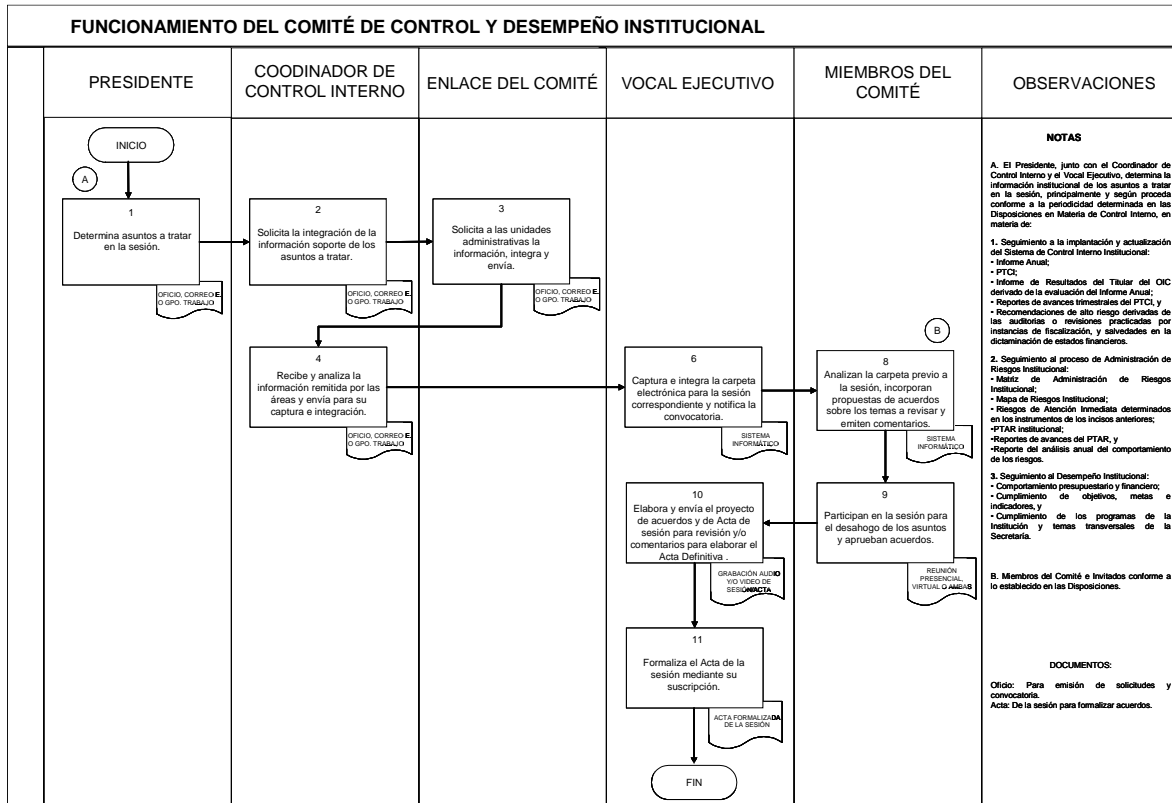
FUNCIONAMIENTO DEL COMITÉ DE CONTROL Y DESEMPEÑO INSTITUCIONAL

| PRESIDENTE | COODINADOR DE CONTROL INTERNO | ENLACE DEL COMITÉ | VOCAL EJECUTIVO | MIEMBROS DEL COMITÉ | OBSERVACIONES |
|---|---|---|---|---|---|

INICIO

A

1
Determina asuntos a tratar en la sesión.

OFICIO, CORREO E. O GPO. TRABAJO

2
Solicita la integración de la información soporte de los asuntos a tratar.

OFICIO, CORREO E. O GPO. TRABAJO

3
Solicita a las unidades administrativas la información, integra y envía.

OFICIO, CORREO E. O GPO. TRABAJO

4
Recibe y analiza la información remitida por las áreas y envía para su captura e integración.

OFICIO, CORREO E. O GPO. TRABAJO

6
Captura e integra la carpeta electrónica para la sesión correspondiente y notifica la convocatoria.

SISTEMA INFORMÁTICO

B

8
Analizan la carpeta previo a la sesión, incorporan propuestas de acuerdos sobre los temas a revisar y emiten comentarios.

SISTEMA INFORMÁTICO

9
Participan en la sesión para el desahogo de los asuntos y aprueban acuerdos.

REUNIÓN PRESENCIAL, VIRTUAL O AMBAS

10
Elabora y envía el proyecto de acuerdos y de Acta de sesión para revisión y/o comentarios para elaborar el Acta Definitiva .

GRABACIÓN AUDIO Y/O VIDEO DE SESIÓN/ACTA

11
Formaliza el Acta de la sesión mediante su suscripción.

ACTA FORMALIZADA DE LA SESIÓN

FIN

NOTAS

A. El Presidente, junto con el Coordinador de Control Interno y el Vocal Ejecutivo, determina la información institucional de los asuntos a tratar en la sesión, principalmente y según proceda conforme a la periodicidad determinada en las Disposiciones en Materia de Control Interno, en materia de:

1. Seguimiento a la implantación y actualización del Sistema de Control Interno Institucional:
• Informe Anual;
• PTCI;
• Informe de Resultados del Titular del OIC derivado de la evaluación del Informe Anual;
• Reportes de avances trimestrales del PTCI, y
• Recomendaciones de alto riesgo derivadas de las auditorías o revisiones practicadas por instancias de fiscalización, y salvedades en la dictaminación de estados financieros.

2. Seguimiento al proceso de Administración de Riesgos Institucional:
• Matriz de Administración de Riesgos Institucional;
• Mapa de Riesgos Institucional;
• Riesgos de Atención Inmediata determinados en los instrumentos de los incisos anteriores;
•PTAR institucional;
•Reportes de avances del PTAR, y
•Reporte del análisis anual del comportamiento de los riesgos.

3. Seguimiento al Desempeño Institucional:
• Comportamiento presupuestario y financiero;
• Cumplimiento de objetivos, metas e indicadores, y
• Cumplimiento de los programas de la Institución y temas transversales de la Secretaría.

B. Miembros del Comité e Invitados conforme a lo establecido en las Disposiciones.

DOCUMENTOS:

Oficio: Para emisión de solicitudes y convocatoria.
Acta: De la sesión para formalizar acuerdos.